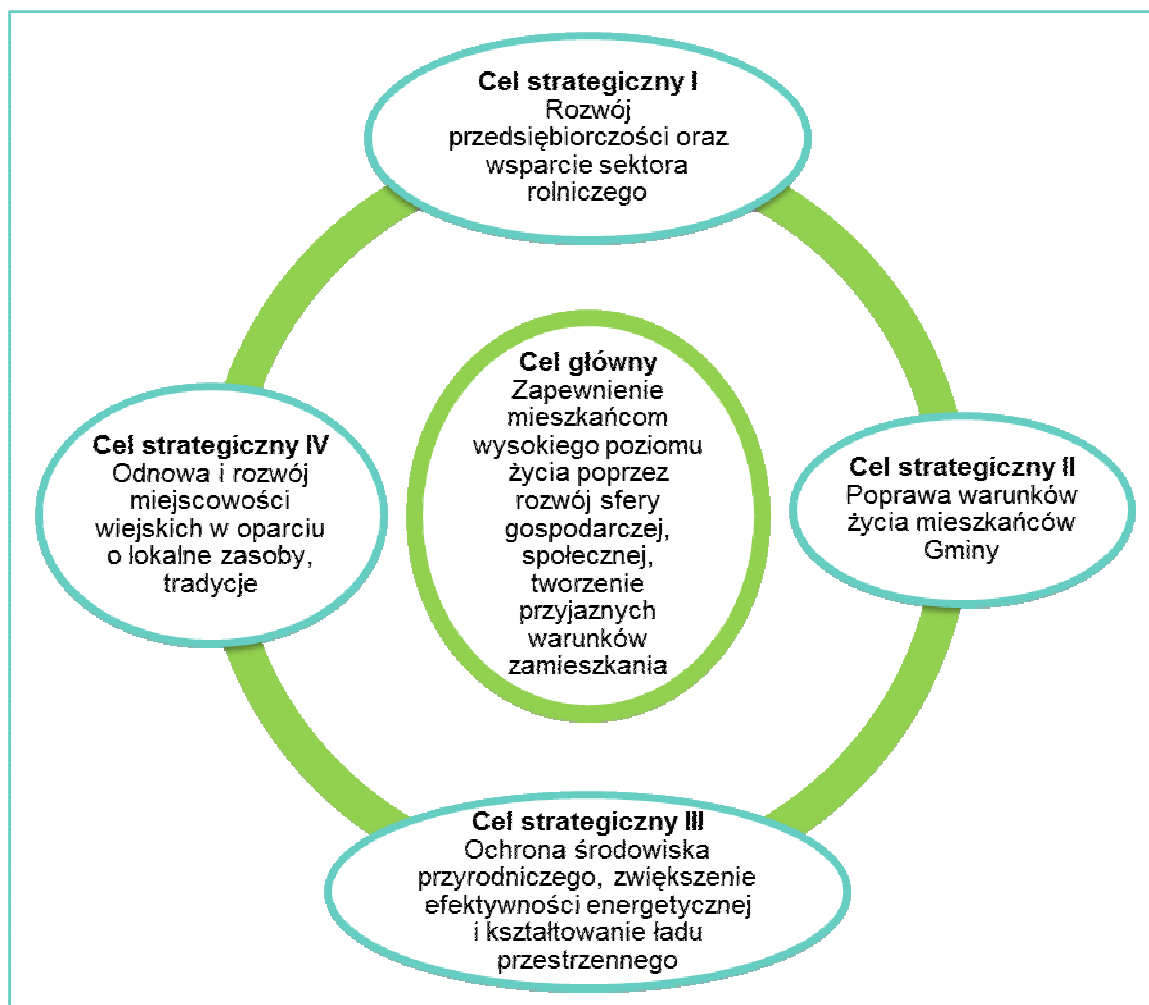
**Cel strategiczny I**
Rozwój przedsiębiorczości oraz wsparcie sektora rolniczego

**Cel główny**
Zapewnienie mieszkańcom wysokiego poziomu życia poprzez rozwój sfery gospodarczej, społecznej, tworzenie przyjaznych warunków zamieszkania

**Cel strategiczny IV**
Odnowa i rozwój miejscowości wiejskich w oparciu o lokalne zasoby, tradycje

**Cel strategiczny II**
Poprawa warunków życia mieszkańców Gminy

**Cel strategiczny III**
Ochrona środowiska przyrodniczego, zwiększenie efektywności energetycznej i kształtowanie ładu przestrzennego